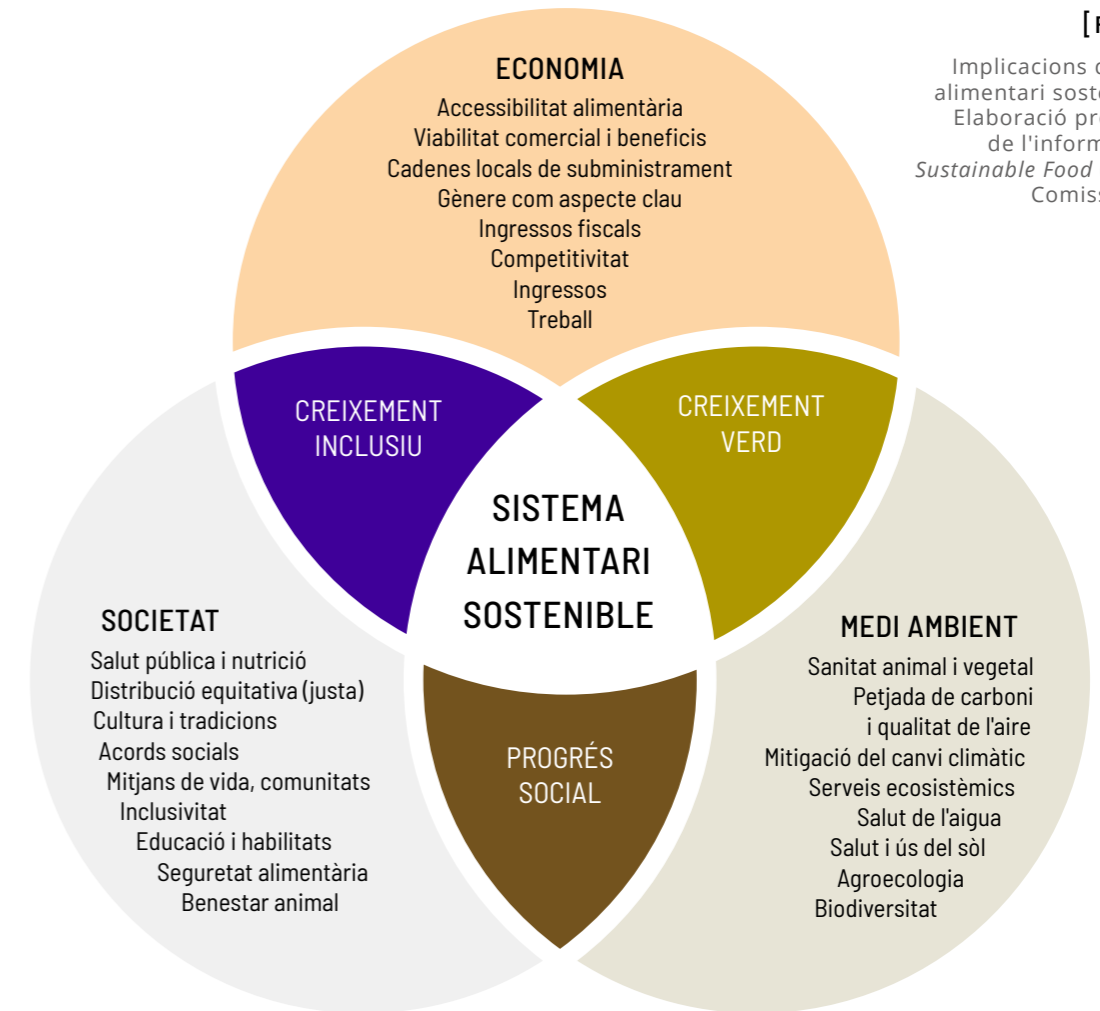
[F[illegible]

Implicacions d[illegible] alimentari sost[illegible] Elaboració pr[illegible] de l'inform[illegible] *Sustainable Food* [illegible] Comis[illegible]

ECONOMIA
Accessibilitat alimentària
Viabilitat comercial i beneficis
Cadenes locals de subministrament
Gènere com aspecte clau
Ingressos fiscals
Competitivitat
Ingressos
Treball

CREIXEMENT INCLUSIU

CREIXEMENT VERD

SISTEMA ALIMENTARI SOSTENIBLE

SOCIETAT
Salut pública i nutrició
Distribució equitativa (justa)
Cultura i tradicions
Acords socials
Mitjans de vida, comunitats
Inclusivitat
Educació i habilitats
Seguretat alimentària
Benestar animal

PROGRÉS SOCIAL

MEDI AMBIENT
Sanitat animal i vegetal
Petjada de carboni i qualitat de l'aire
Mitigació del canvi climàtic
Serveis ecosistèmics
Salut de l'aigua
Salut i ús del sòl
Agroecologia
Biodiversitat